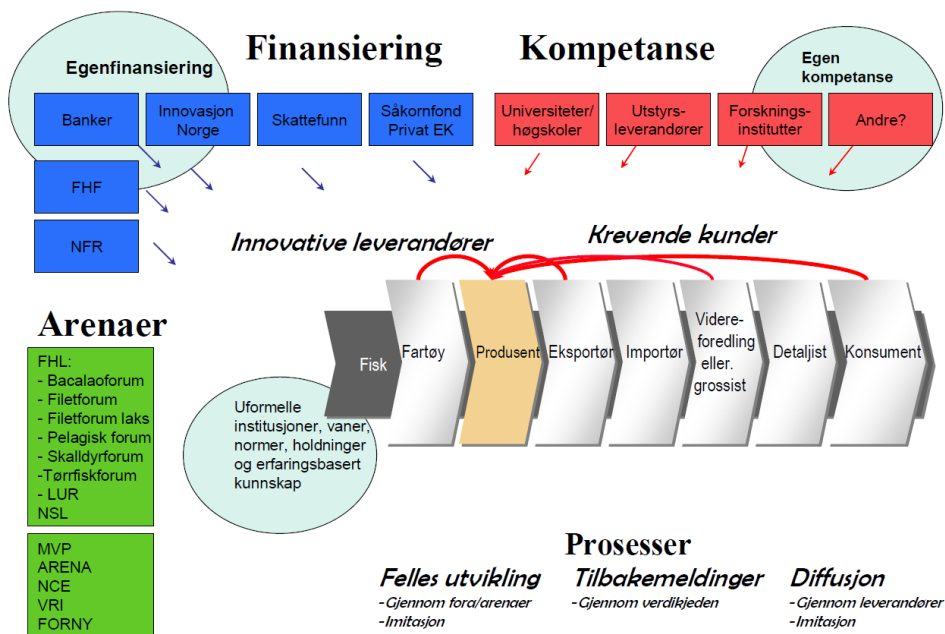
Finansiering

Kompetanse

Egenfinansiering

Egen kompetanse

Banker

Innovasjon Norge

Skattefunn

Såkornfond Privat EK

Universiteter/ høgskoler

Utstyrs-leverandører

Forsknings-institutter

Andre?

FHF

NFR

Innovative leverandører

Krevende kunder

Arenaer

Fisk

Fartøy

Produsent

Eksportør

Importør

Videre-foredling eller. grossist

Detaljist

Konsument

Uformelle institusjoner, vaner, normer, holdninger og erfaringsbasert kunnskap

FHL:
- Bacalaoforum
- Filetforum
- Filetforum laks
- Pelagisk forum
- Skalldyrforum
-Tørrfiskforum
- LUR
NSL

MVP
ARENA
NCE
VRI
FORNY

Prosesser

Felles utvikling
-Gjennom fora/arenaer
-Imitasjon

Tilbakemeldinger
-Gjennom verdikjeden

Diffusjon
-Gjennom leverandører
-Imitasjon